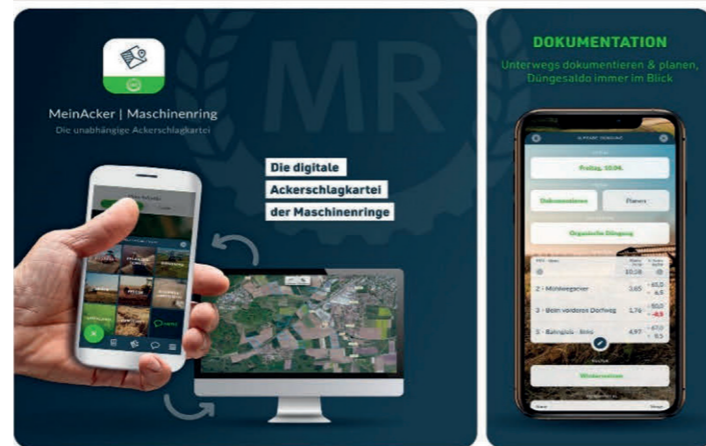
MR

MeinAcker | Maschinenring
Die unabhängige Ackerschlagkartei

Die digitale
Ackerschlagkartei
der Maschinenringe

DOKUMENTATION
Unterwegs dokumentieren & planen,
Düngesaldo immer im Blick

Freitag, 10.06.
Dokumentieren
Planen
Organische Düngung
10,18
2 - Mühlwegacker
3,65
3 - Beim vorderen Dorfweg
1,76
5 - Bahngleis - links
4,97
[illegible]